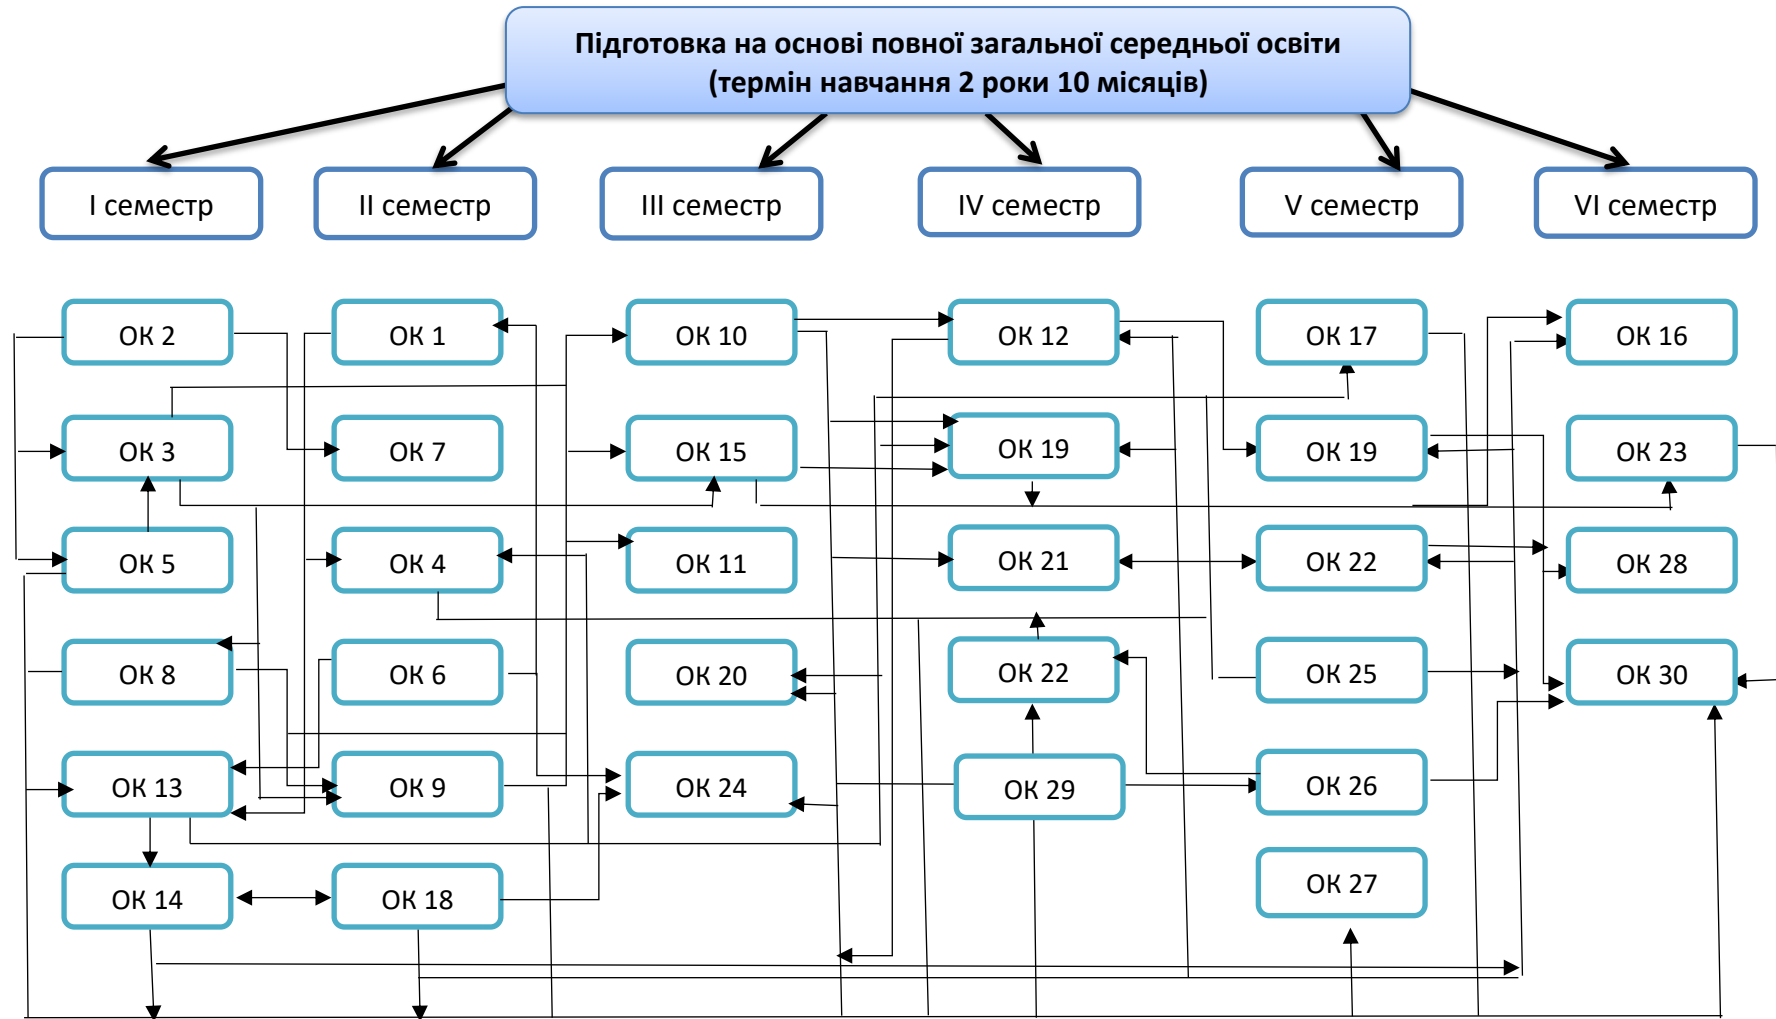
Підготовка на основі повної загальної середньої освіти
(термін навчання 2 роки 10 місяців)

I семестр

II семестр

III семестр

IV семестр

V семестр

VI семестр

ОК 2
ОК 3
ОК 5
ОК 8
ОК 13
ОК 14

ОК 1
ОК 7
ОК 4
ОК 6
ОК 9
ОК 18

ОК 10
ОК 15
ОК 11
ОК 20
ОК 24

ОК 12
ОК 19
ОК 21
ОК 22
ОК 29

ОК 17
ОК 19
ОК 22
ОК 25
ОК 26
ОК 27

ОК 16
ОК 23
ОК 28
ОК 30